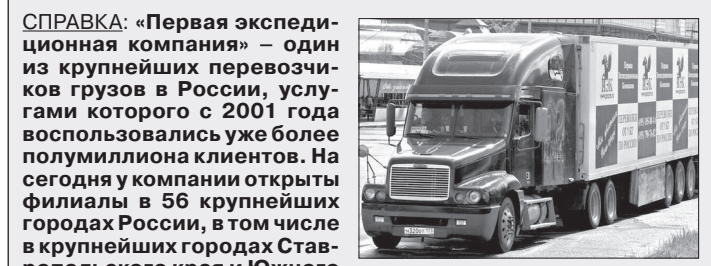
СПРАВКА: «Первая экспедиционная компания» – один из крупнейших перевозчиков грузов в России, услугами которого с 2001 года воспользовались уже более полумиллиона клиентов. На сегодня у компании открыты филиалы в 56 крупнейших городах России, в том числе в крупнейших городах Ставропольского края и Южного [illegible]